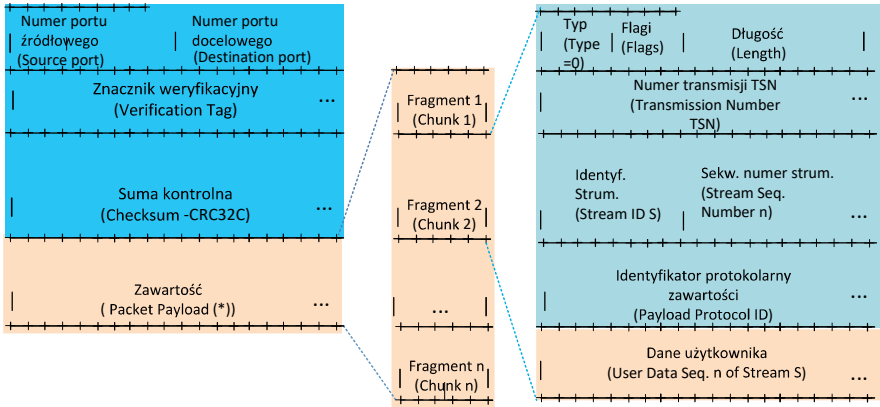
Numer portu źródłowego (Source port)

Numer portu docelowego (Destination port)

Znacznik weryfikacyjny (Verification Tag) ...

Suma kontrolna (Checksum -CRC32C) ...

Zawartość ( Packet Payload (*)) ...

Fragment 1 (Chunk 1)

Fragment 2 (Chunk 2)

...

Fragment n (Chunk n)

Typ (Type =0)

Flagi (Flags)

Długość (Length)

Numer transmisji TSN (Transmission Number TSN) ...

Identyf. Strum. (Stream ID S)

Sekw. numer strum. (Stream Seq. Number n) ...

Identyfikator protokolarny zawartości (Payload Protocol ID) ...

Dane użytkownika (User Data Seq. n of Stream S) ...